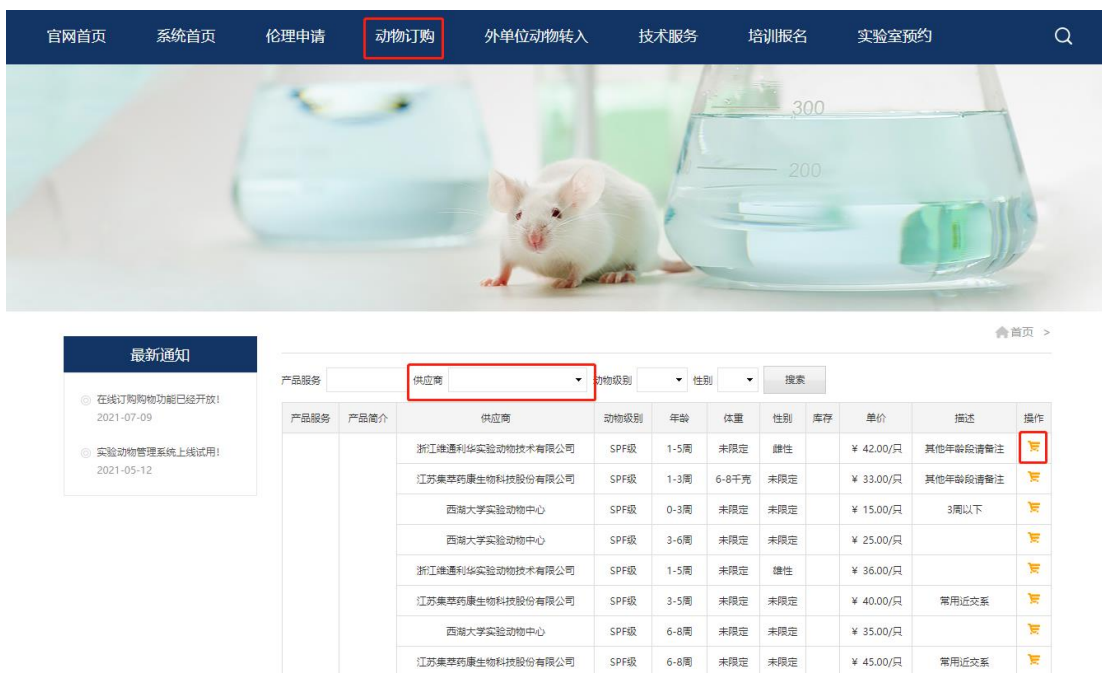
官网首页 系统首页 伦理申请 动物订购 外单位动物转入 技术服务 培训报名 实验室预约

300
200

首页 >

最新通知

在线订购购物功能已经开放！
2021-07-09

实验动物管理系统上线试用！
2021-05-12

产品服务 供应商 动物级别 性别 搜索

| 产品服务 | 产品简介 | 供应商 | 动物级别 | 年龄 | 体重 | 性别 | 库存 | 单价 | 描述 | 操作 |
|---|---|---|---|---|---|---|---|---|---|---|
| | | 浙江维通利华实验动物技术有限公司 | SPF级 | 1-5周 | 未限定 | 雌性 | | ¥ 42.00/只 | 其他年龄段请备注 | |
| | | 江苏集萃药康生物科技股份有限公司 | SPF级 | 1-3周 | 6-8千克 | 未限定 | | ¥ 33.00/只 | 其他年龄段请备注 | |
| | | 西湖大学实验动物中心 | SPF级 | 0-3周 | 未限定 | 未限定 | | ¥ 15.00/只 | 3周以下 | |
| | | 西湖大学实验动物中心 | SPF级 | 3-6周 | 未限定 | 未限定 | | ¥ 25.00/只 | | |
| | | 浙江维通利华实验动物技术有限公司 | SPF级 | 1-5周 | 未限定 | 雌性 | | ¥ 36.00/只 | | |
| | | 江苏集萃药康生物科技股份有限公司 | SPF级 | 3-5周 | 未限定 | 未限定 | | ¥ 40.00/只 | 常用近交系 | |
| | | 西湖大学实验动物中心 | SPF级 | 6-8周 | 未限定 | 未限定 | | ¥ 35.00/只 | | |
| | | 江苏集萃药康生物科技股份有限公司 | SPF级 | 6-8周 | 未限定 | 未限定 | | ¥ 45.00/只 | 常用近交系 | |